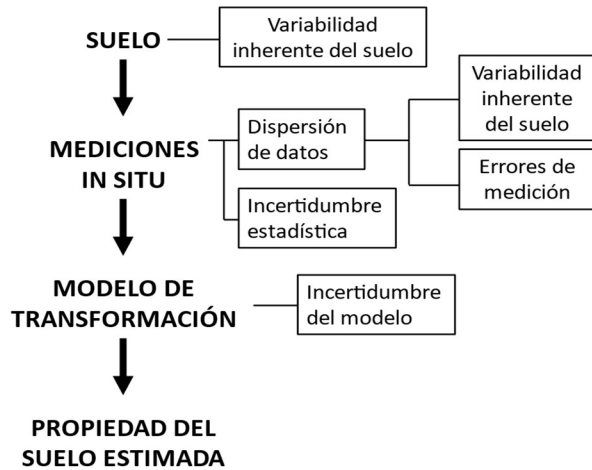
SUELO

Variabilidad inherente del suelo

MEDICIONES IN SITU

Dispersión de datos

Variabilidad inherente del suelo

Errores de medición

Incertidumbre estadística

MODELO DE TRANSFORMACIÓN

Incertidumbre del modelo

PROPIEDAD DEL SUELO ESTIMADA